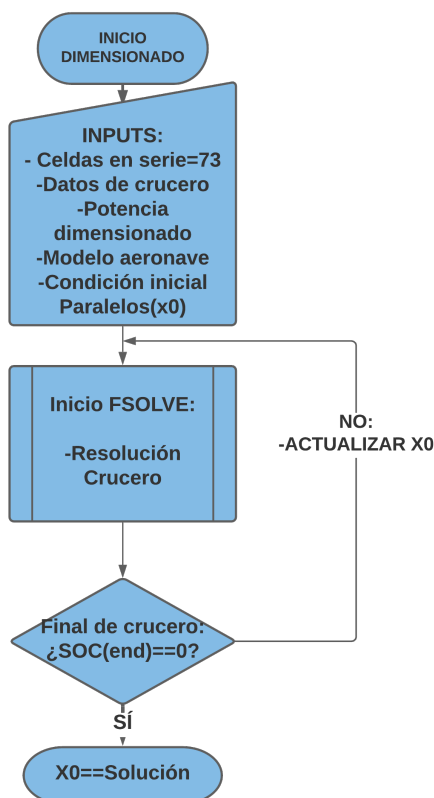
INICIO DIMENSIONADO

INPUTS:
- Celdas en serie=73
-Datos de crucero
-Potencia dimensionado
-Modelo aeronave
-Condición inicial Paralelos(x0)

Inicio FSOLVE:

-Resolución Crucero

NO:
-ACTUALIZAR X0

Final de crucero:
¿SOC(end)==0?

SÍ

X0==Solución